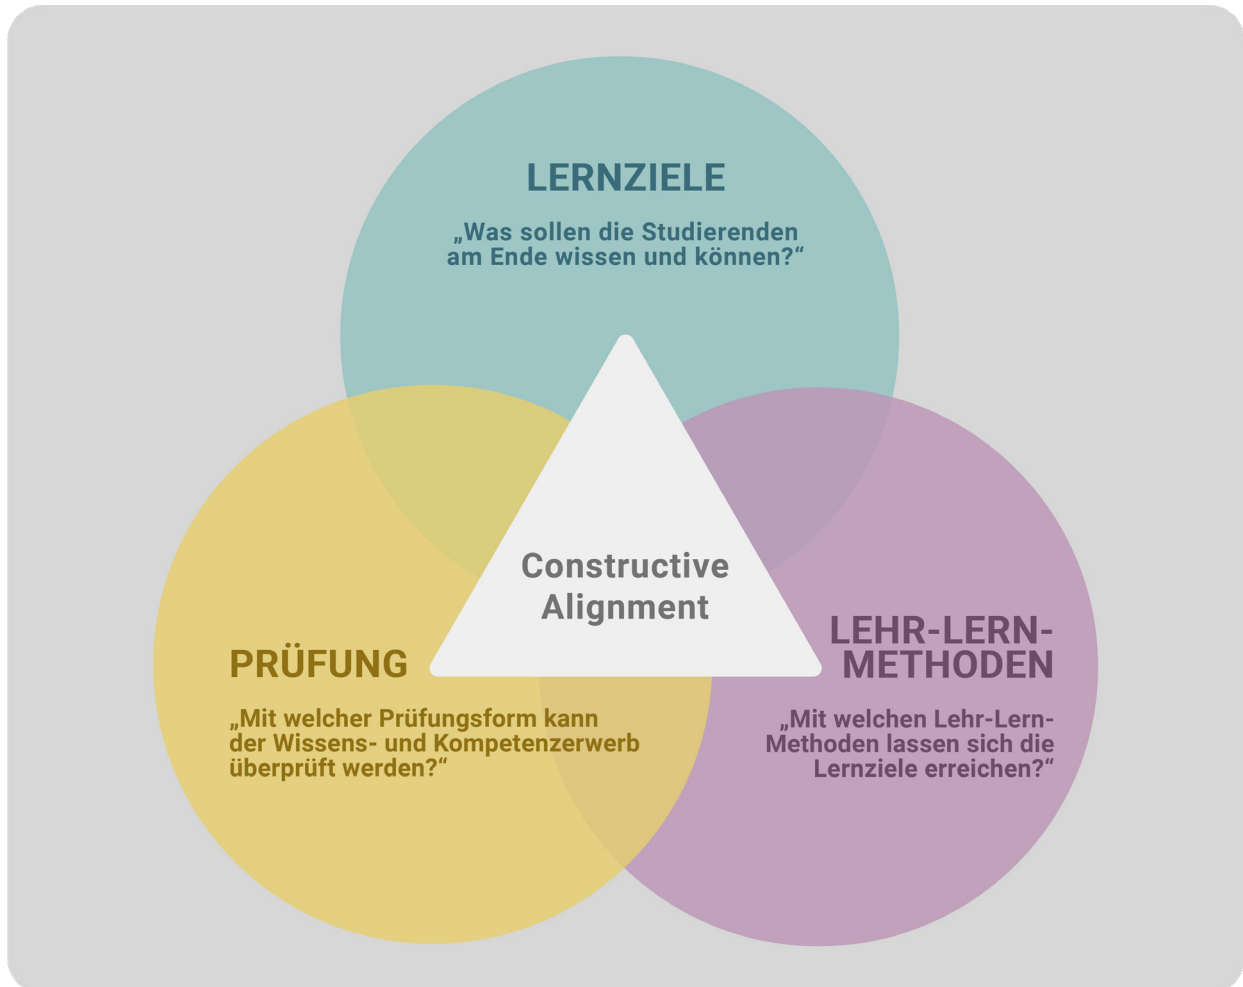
LERNZIELE

„Was sollen die Studierenden am Ende wissen und können?“

Constructive Alignment

PRÜFUNG

„Mit welcher Prüfungsform kann der Wissens- und Kompetenzerwerb überprüft werden?“

LEHR-LERN-METHODEN

„Mit welchen Lehr-Lern-Methoden lassen sich die Lernziele erreichen?“